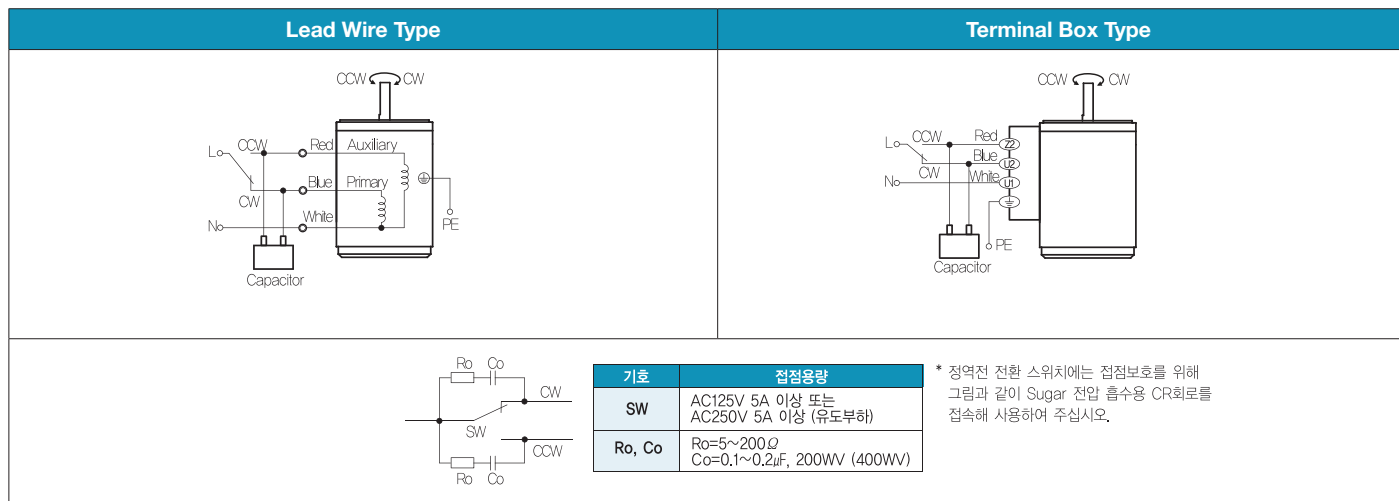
| Lead Wire Type | Terminal Box Type |
|---|---|

CCW CW
L CCW Red Auxiliary
CW Blue Primary
N White PE
Capacitor

CCW CW
L CCW Red Z2
Blue U2
CW White U1
N
Capacitor PE

Ro Co
CW
SW
CCW
Ro Co

| 기호 | 접점용량 |
|---|---|
| SW | AC125V 5A 이상 또는 AC250V 5A 이상 (유도부하) |
| Ro, Co | Ro=5~200$\Omega$ Co=0.1~0.2$\mu$F, 200WV (400WV) |

* 정역전 전환 스위치에는 접점보호를 위해 그림과 같이 Sugar 전압 흡수용 CR회로를 접속해 사용하여 주십시오.